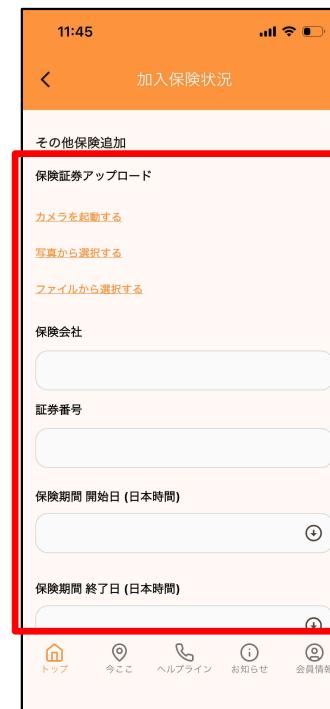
11:45

<

加入保険状況

その他保険追加

保険証券アップロード

カメラを起動する

写真から選択する

ファイルから選択する

保険会社

証券番号

保険期間 開始日 (日本時間)

保険期間 終了日 (日本時間)

トップ

今ここ

ヘルプライン

お知らせ

会員情報